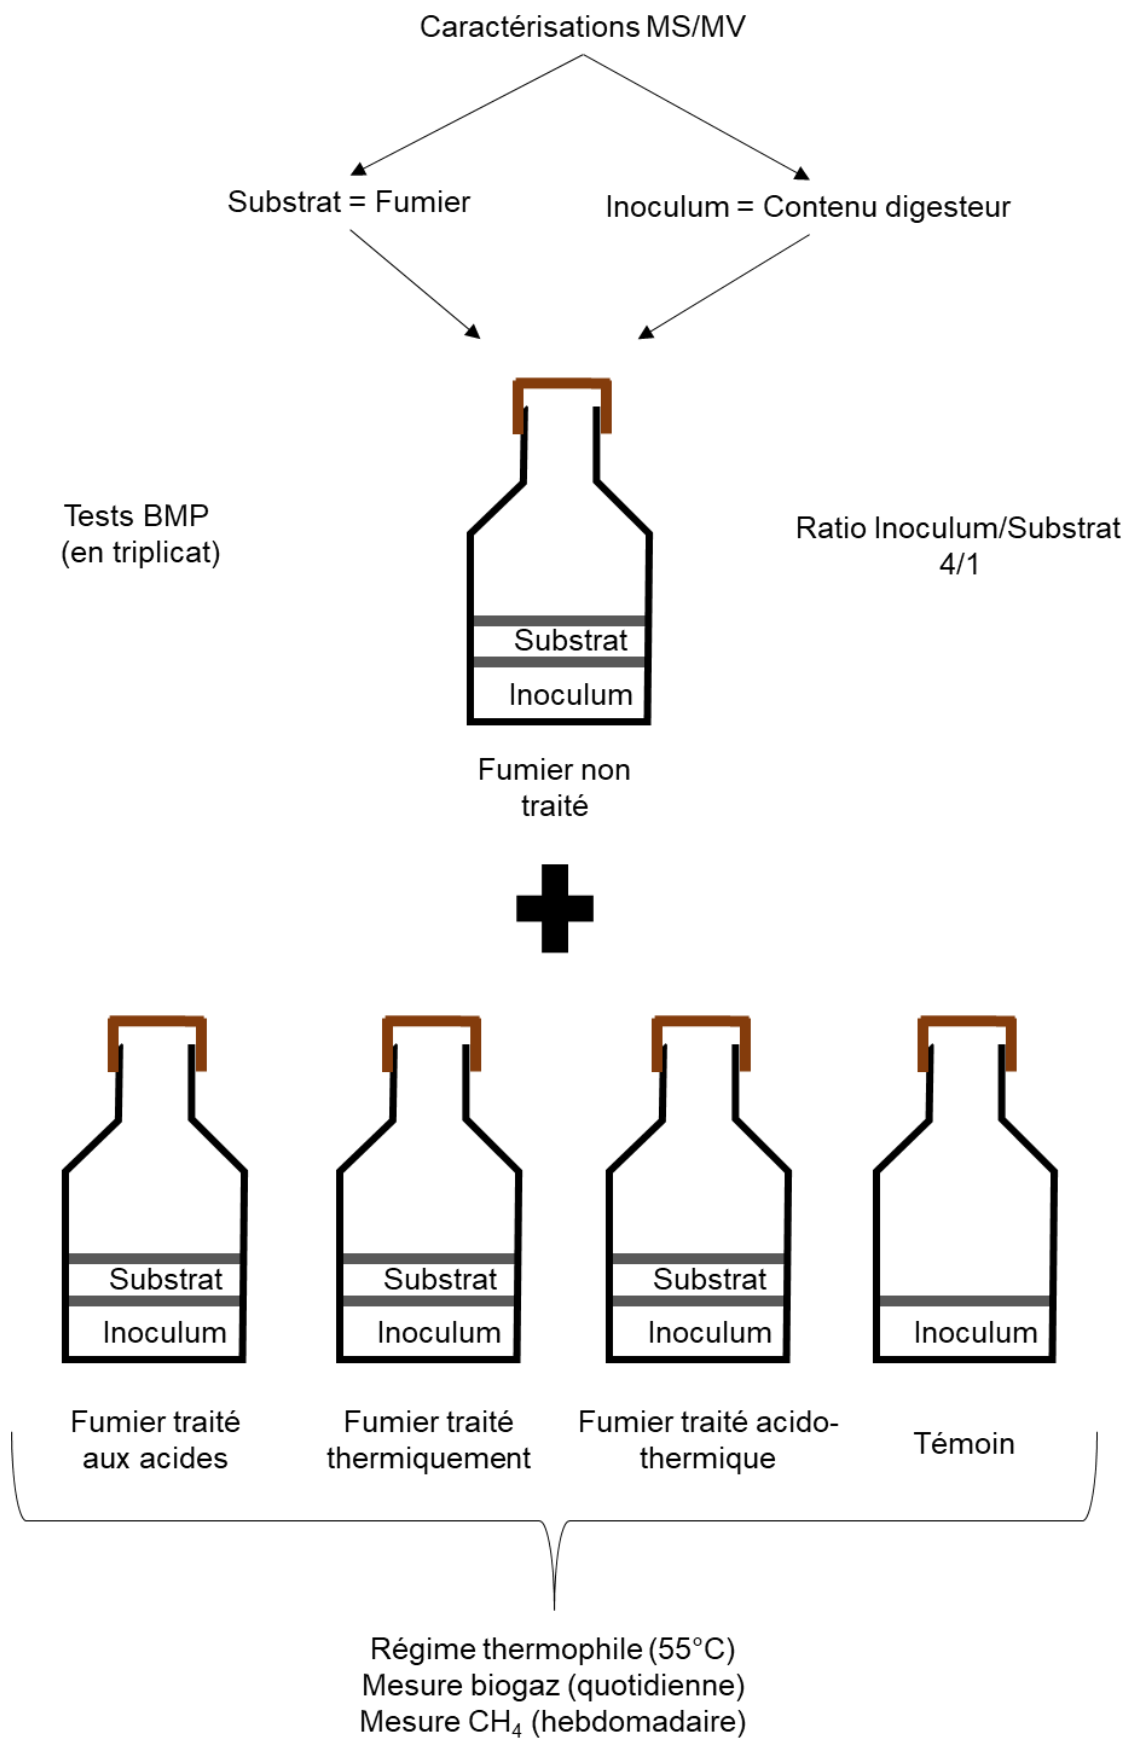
Caractérisations MS/MV

Substrat = Fumier

Inoculum = Contenu digesteur

Tests BMP (en triplicat)

Substrat
Inoculum

Ratio Inoculum/Substrat 4/1

Fumier non traité

Substrat
Inoculum

Fumier traité aux acides

Substrat
Inoculum

Fumier traité thermiquement

Substrat
Inoculum

Fumier traité acido-thermique

Inoculum

Témoin

Régime thermophile (55°C)
Mesure biogaz (quotidienne)
Mesure $CH_4$ (hebdomadaire)